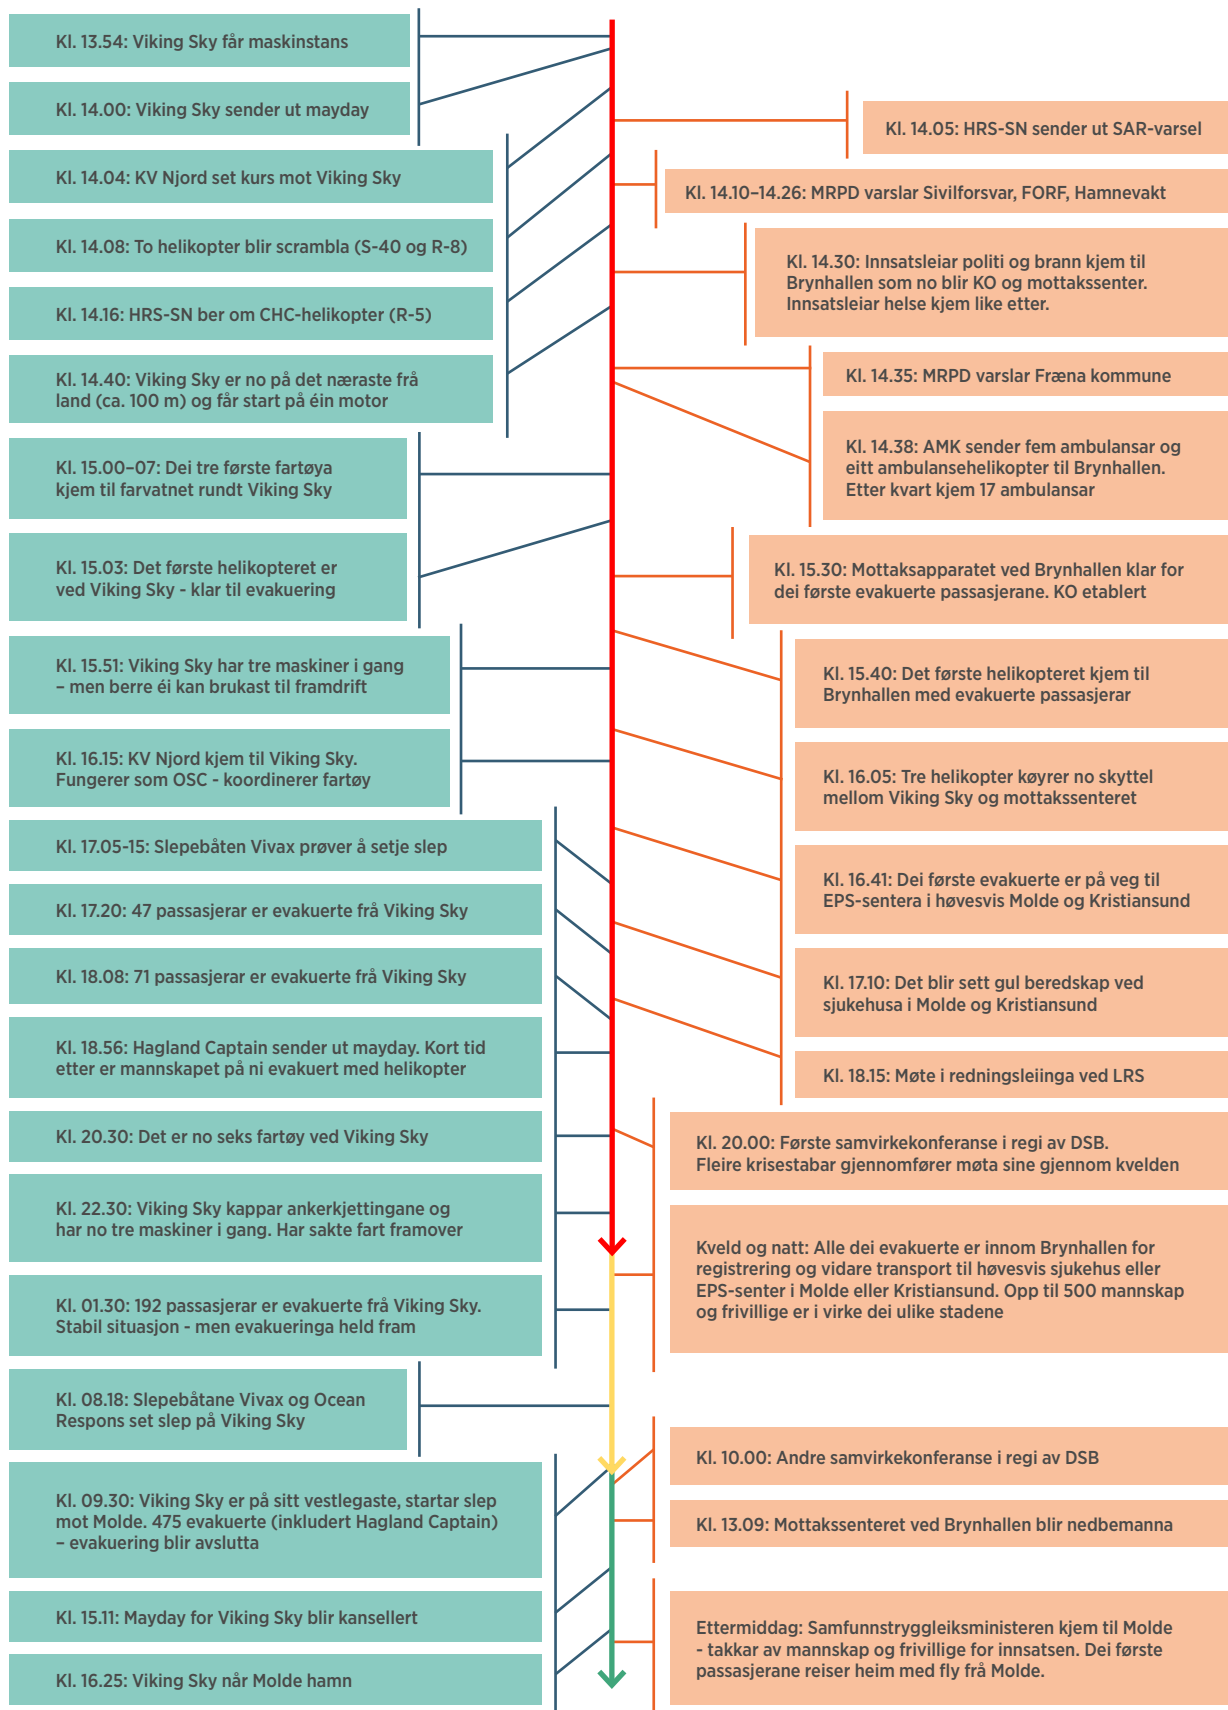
Kl. 13.54: Viking Sky får maskinstans

Kl. 14.00: Viking Sky sender ut mayday

Kl. 14.05: HRS-SN sender ut SAR-varsel

Kl. 14.04: KV Njord set kurs mot Viking Sky

Kl. 14.10–14.26: MRPD varslar Sivilforsvar, FORF, Hamnevakt

Kl. 14.08: To helikopter blir scrambla (S-40 og R-8)

Kl. 14.30: Innsatsleiar politi og brann kjem til Brynhallen som no blir KO og mottakssenter. Innsatsleiar helse kjem like etter.

Kl. 14.16: HRS-SN ber om CHC-helikopter (R-5)

Kl. 14.35: MRPD varslar Fræna kommune

Kl. 14.40: Viking Sky er no på det næraste frå land (ca. 100 m) og får start på éin motor

Kl. 14.38: AMK sender fem ambulansar og eitt ambulansehelikopter til Brynhallen. Etter kvart kjem 17 ambulansar

Kl. 15.00–07: Dei tre første fartøya kjem til farvatnet rundt Viking Sky

Kl. 15.03: Det første helikopteret er ved Viking Sky - klar til evakuering

Kl. 15.30: Mottaksapparatet ved Brynhallen klar for dei første evakuerte passasjerane. KO etablert

Kl. 15.51: Viking Sky har tre maskiner i gang – men berre éi kan brukast til framdrift

Kl. 15.40: Det første helikopteret kjem til Brynhallen med evakuerte passasjerar

Kl. 16.15: KV Njord kjem til Viking Sky. Fungerer som OSC - koordinerer fartøy

Kl. 16.05: Tre helikopter køyrer no skyttel mellom Viking Sky og mottakssenteret

Kl. 17.05-15: Slepebåten Vivax prøver å setje slep

Kl. 16.41: Dei første evakuerte er på veg til EPS-sentera i høvesvis Molde og Kristiansund

Kl. 17.20: 47 passasjerar er evakuerte frå Viking Sky

Kl. 18.08: 71 passasjerar er evakuerte frå Viking Sky

Kl. 17.10: Det blir sett gul beredskap ved sjukehusa i Molde og Kristiansund

Kl. 18.56: Hagland Captain sender ut mayday. Kort tid etter er mannskapet på ni evakuert med helikopter

Kl. 18.15: Møte i redningsleiinga ved LRS

Kl. 20.30: Det er no seks fartøy ved Viking Sky

Kl. 20.00: Første samvirkekonferanse i regi av DSB. Fleire krisestabar gjennomfører møta sine gjennom kvelden

Kl. 22.30: Viking Sky kappar ankerkjettingane og har no tre maskiner i gang. Har sakte fart framover

Kveld og natt: Alle dei evakuerte er innom Brynhallen for registrering og vidare transport til høvesvis sjukehus eller EPS-senter i Molde eller Kristiansund. Opp til 500 mannskap og frivillige er i virke dei ulike stadene

Kl. 01.30: 192 passasjerar er evakuerte frå Viking Sky. Stabil situasjon - men evakueringa held fram

Kl. 08.18: Slepebåtane Vivax og Ocean Respons set slep på Viking Sky

Kl. 10.00: Andre samvirkekonferanse i regi av DSB

Kl. 09.30: Viking Sky er på sitt vestlegaste, startar slep mot Molde. 475 evakuerte (inkludert Hagland Captain) – evakuering blir avslutta

Kl. 13.09: Mottakssenteret ved Brynhallen blir nedbemanna

Kl. 15.11: Mayday for Viking Sky blir kansellert

Ettermiddag: Samfunnstryggleiksministeren kjem til Molde - takkar av mannskap og frivillige for innsatsen. Dei første passasjerane reiser heim med fly frå Molde.

Kl. 16.25: Viking Sky når Molde hamn